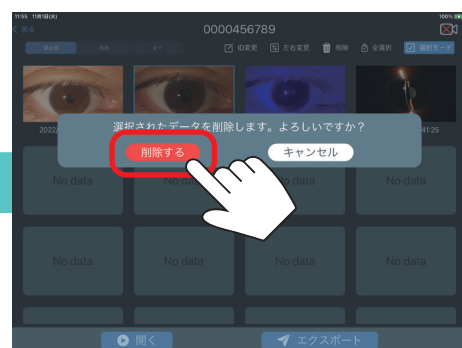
11:55 11月1日(火)
100%
< 戻る
0000456789
静止画 動画 全て
ID変更 左右変更 削除 全選択 選択モード
2022/ 41:25
選択されたデータを削除します。よろしいですか？
削除する
キャンセル
No data
No data
No data
No data
No data
No data
No data
No data
開く
エクスポート